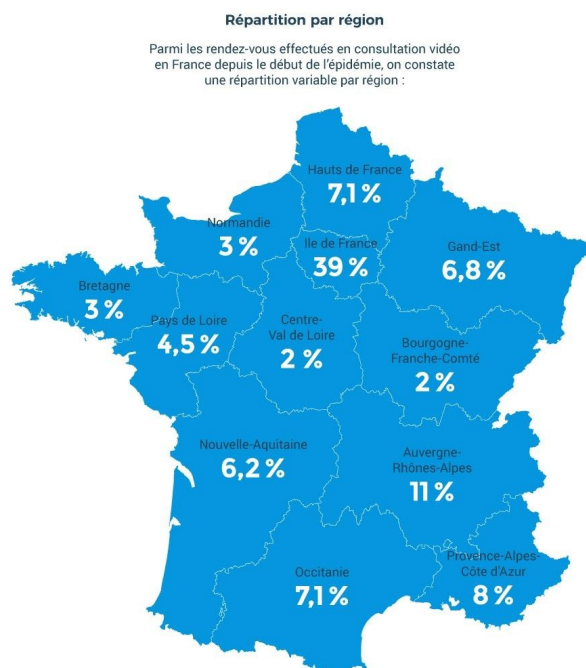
Répartition par région

Parmi les rendez-vous effectués en consultation vidéo en France depuis le début de l'épidémie, on constate une répartition variable par région :

Hauts de France
7,1 %

Normandie
3 %

Ile de France
39 %

Gand-Est
6,8 %

Bretagne
3 %

Pays de Loire
4,5 %

Centre-Val de Loire
2 %

Bourgogne-Franche-Comté
2 %

Nouvelle-Aquitaine
6,2 %

Auvergne-Rhônes-Alpes
11 %

Occitanie
7,1 %

Provence-Alpes-Côte d'Azur
8 %